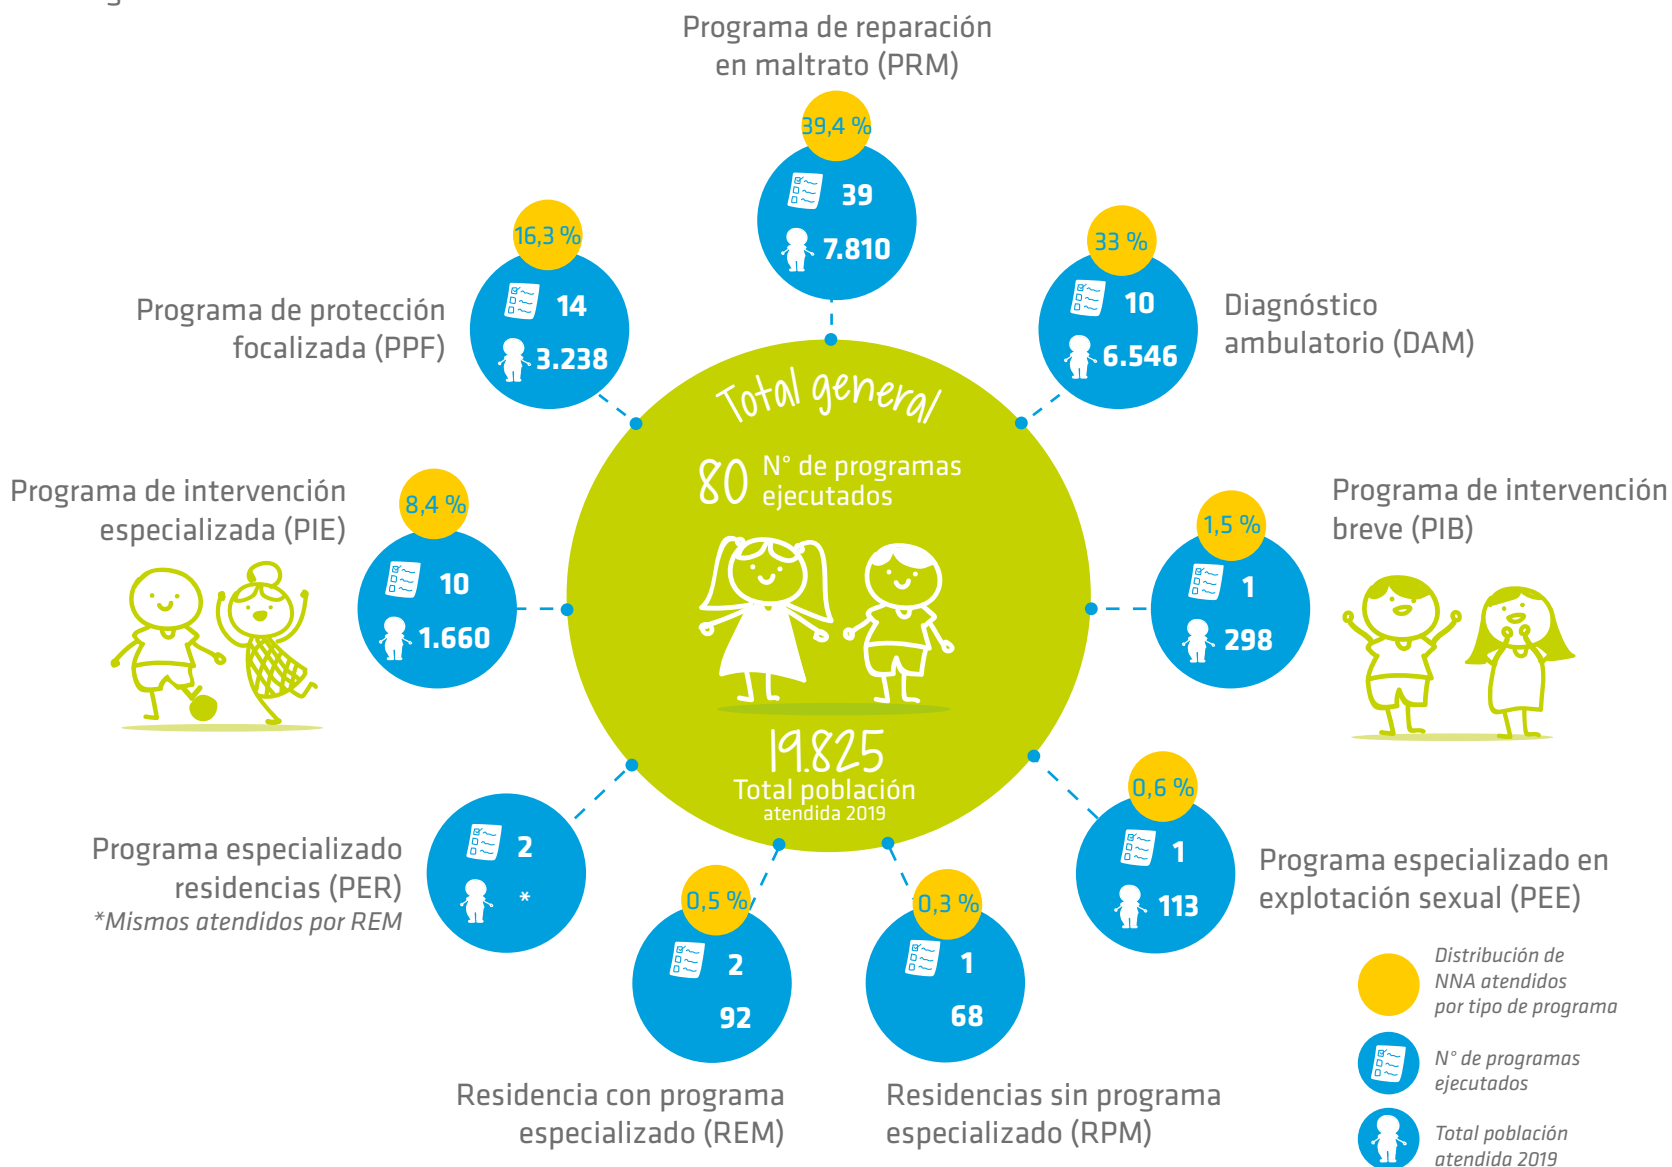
Programa de reparación en maltrato (PRM)

39,4 %
39
7.810

16,3 %
14
3.238

Programa de protección focalizada (PPF)

33 %
10
6.546

Diagnóstico ambulatorio (DAM)

Total general

80 N° de programas ejecutados

19.825
Total población atendida 2019

Programa de intervención especializada (PIE)

8,4 %
10
1.660

1,5 %
1
298

Programa de intervención breve (PIB)

2
*

Programa especializado residencias (PER)
*Mismos atendidos por REM

0,6 %
1
113

Programa especializado en explotación sexual (PEE)

0,5 %
2
92

0,3 %
1
68

Residencia con programa especializado (REM)

Residencias sin programa especializado (RPM)

Distribución de NNA atendidos por tipo de programa

N° de programas ejecutados

Total población atendida 2019